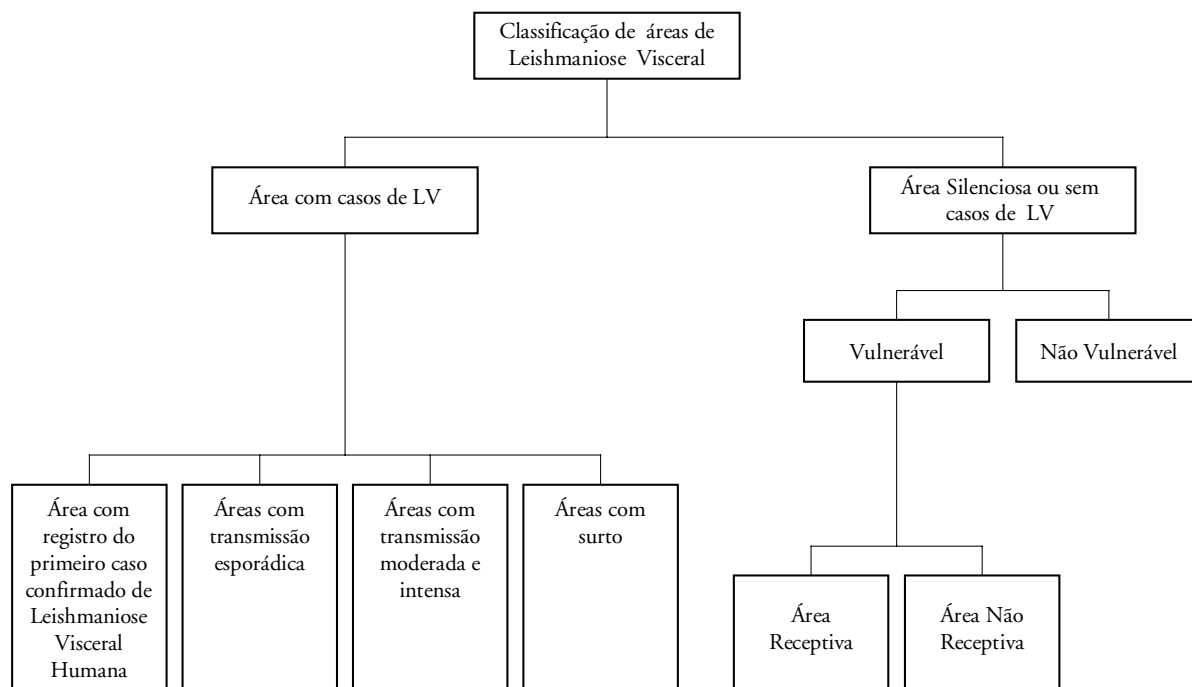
Classificação de áreas de Leishmaniose Visceral

Área com casos de LV

Área Silenciosa ou sem casos de LV

Vulnerável

Não Vulnerável

Área com registro do primeiro caso confirmado de Leishmaniose Visceral Humana

Áreas com transmissão esporádica

Áreas com transmissão moderada e intensa

Áreas com surto

Área Receptiva

Área Não Receptiva